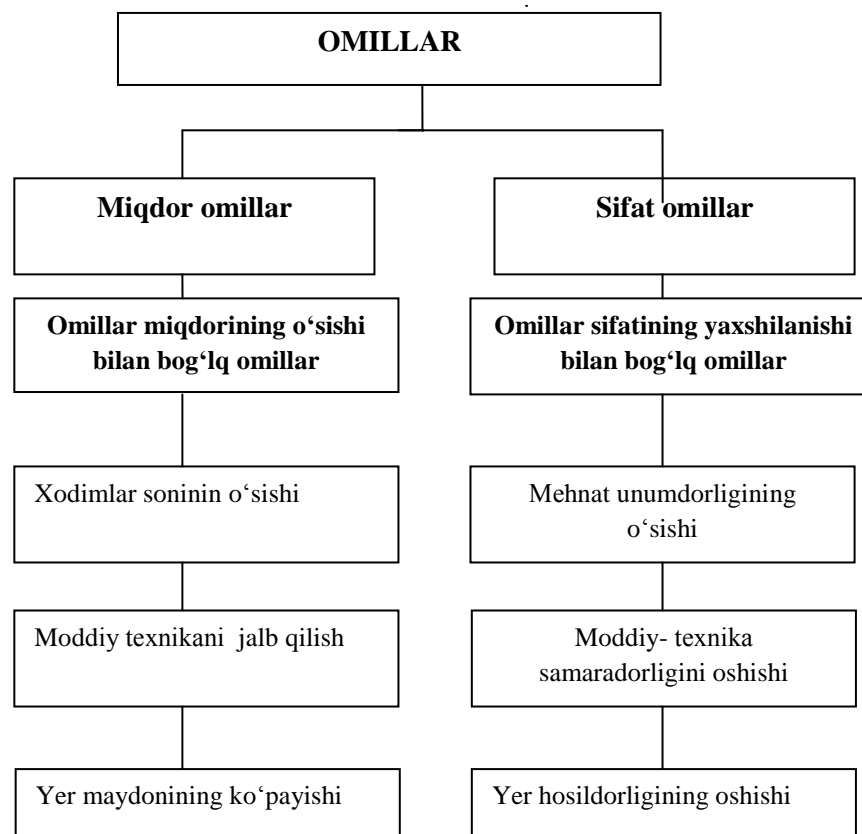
OMILLAR

Miqdor omillar

Sifat omillar

Omillar miqdorining o‘sishi bilan bog‘lq omillar

Omillar sifatining yaxshilanishi bilan bog‘lq omillar

Xodimlar soninin o‘sishi

Mehnat unumdorligining o‘sishi

Moddiy texnikani jalb qilish

Moddiy- texnika samaradorligini oshishi

Yer maydonining ko‘payishi

Yer hosildorligining oshishi